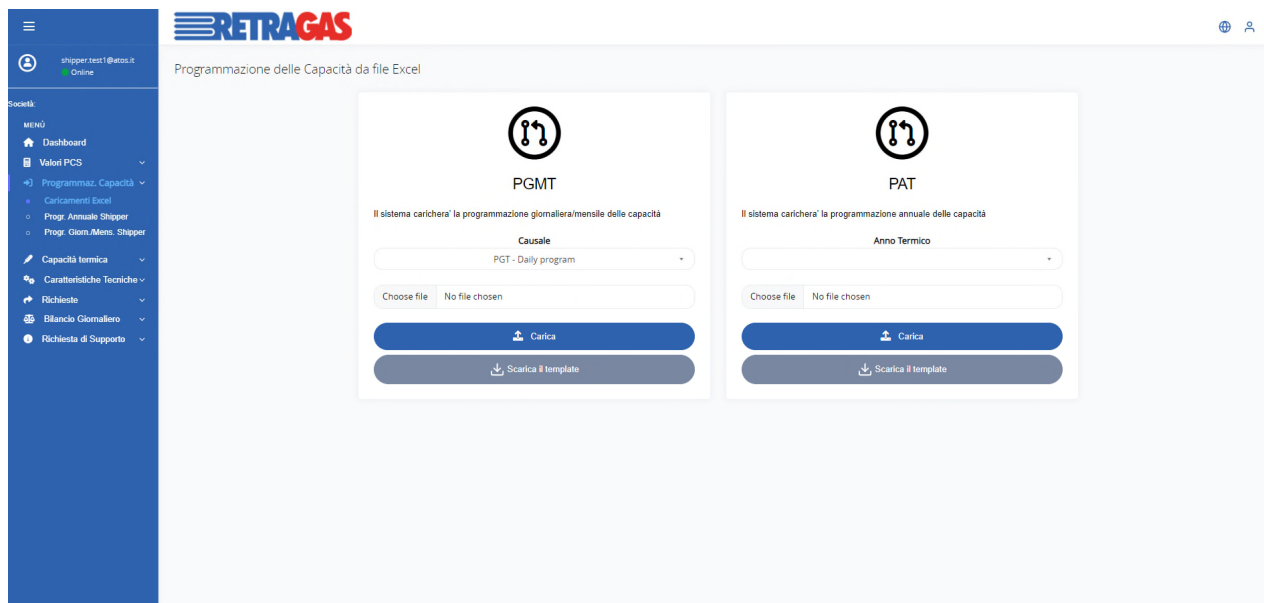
RETRAGAS

shipper.test1@atos.it
Online

Società:

MENÙ

Dashboard

Valori PCS

Programmaz. Capacità

Caricamenti Excel

Progr. Annuale Shipper

Progr. Giorn./Mens. Shipper

Capacità termica

Caratteristiche Tecniche

Richieste

Bilancio Giornaliero

Richiesta di Supporto

Programmazione delle Capacità da file Excel

PGMT

Il sistema carichera' la programmazione giornaliera/mensile delle capacità

Causale

PGT - Daily program

Choose file No file chosen

Carica

Scarica il template

PAT

Il sistema carichera' la programmazione annuale delle capacità

Anno Termico

Choose file No file chosen

Carica

Scarica il template